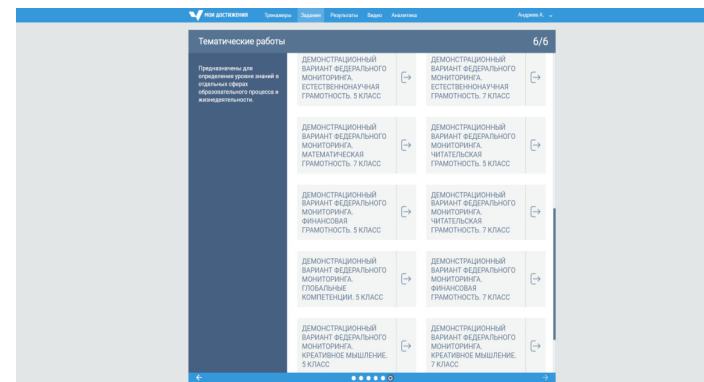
МОИ ДОСТИЖЕНИЯ Тренажеры Задания Результаты Видео Аналитика Андреев А.

Тематические работы 6/6

Предназначены для определения уровня знаний в отдельных сферах образовательного процесса и жизнедеятельности.

ДЕМОНСТРАЦИОННЫЙ ВАРИАНТ ФЕДЕРАЛЬНОГО МОНИТОРИНГА. ЕСТЕСТВЕННОНАУЧНАЯ ГРАМОТНОСТЬ. 5 КЛАСС

ДЕМОНСТРАЦИОННЫЙ ВАРИАНТ ФЕДЕРАЛЬНОГО МОНИТОРИНГА. ЕСТЕСТВЕННОНАУЧНАЯ ГРАМОТНОСТЬ. 7 КЛАСС

ДЕМОНСТРАЦИОННЫЙ ВАРИАНТ ФЕДЕРАЛЬНОГО МОНИТОРИНГА. МАТЕМАТИЧЕСКАЯ ГРАМОТНОСТЬ. 7 КЛАСС

ДЕМОНСТРАЦИОННЫЙ ВАРИАНТ ФЕДЕРАЛЬНОГО МОНИТОРИНГА. ЧИТАТЕЛЬСКАЯ ГРАМОТНОСТЬ. 5 КЛАСС

ДЕМОНСТРАЦИОННЫЙ ВАРИАНТ ФЕДЕРАЛЬНОГО МОНИТОРИНГА. ФИНАНСОВАЯ ГРАМОТНОСТЬ. 5 КЛАСС

ДЕМОНСТРАЦИОННЫЙ ВАРИАНТ ФЕДЕРАЛЬНОГО МОНИТОРИНГА. ЧИТАТЕЛЬСКАЯ ГРАМОТНОСТЬ. 7 КЛАСС

ДЕМОНСТРАЦИОННЫЙ ВАРИАНТ ФЕДЕРАЛЬНОГО МОНИТОРИНГА. ГЛОБАЛЬНЫЕ КОМПЕТЕНЦИИ. 5 КЛАСС

ДЕМОНСТРАЦИОННЫЙ ВАРИАНТ ФЕДЕРАЛЬНОГО МОНИТОРИНГА. ФИНАНСОВАЯ ГРАМОТНОСТЬ. 7 КЛАСС

ДЕМОНСТРАЦИОННЫЙ ВАРИАНТ ФЕДЕРАЛЬНОГО МОНИТОРИНГА. КРЕАТИВНОЕ МЫШЛЕНИЕ. 5 КЛАСС

ДЕМОНСТРАЦИОННЫЙ ВАРИАНТ ФЕДЕРАЛЬНОГО МОНИТОРИНГА. КРЕАТИВНОЕ МЫШЛЕНИЕ. 7 КЛАСС

← →